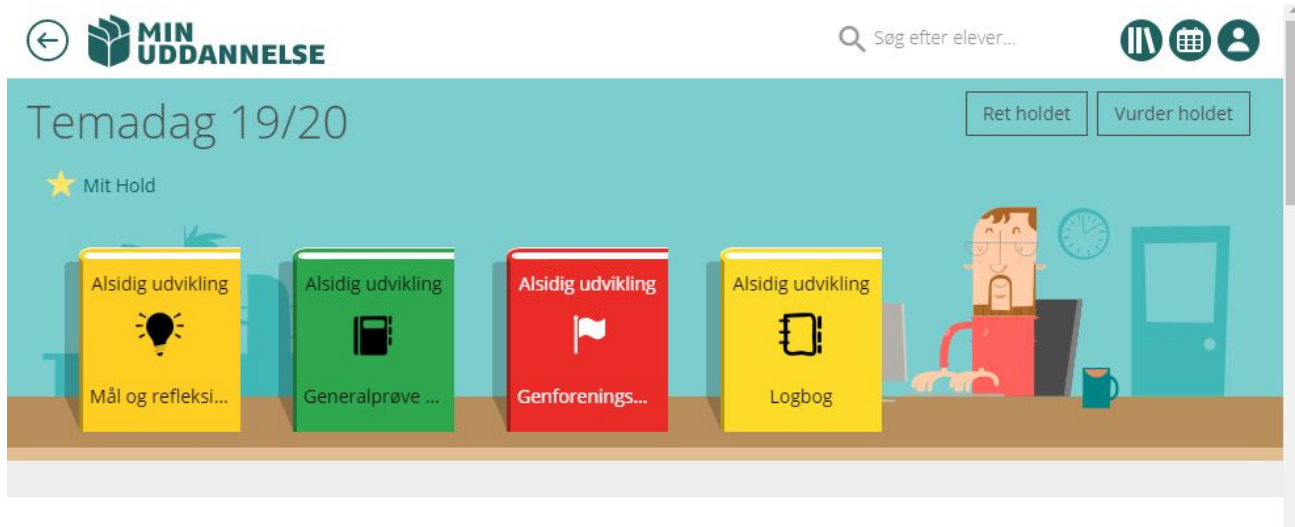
MIN UDDANNELSE

Søg efter elever...

Temadag 19/20

Ret holdet

Vurder holdet

Mit Hold

Alsidig udvikling
Mål og refleksi...

Alsidig udvikling
Generalprøve ...

Alsidig udvikling
Genforenings...

Alsidig udvikling
Logbog